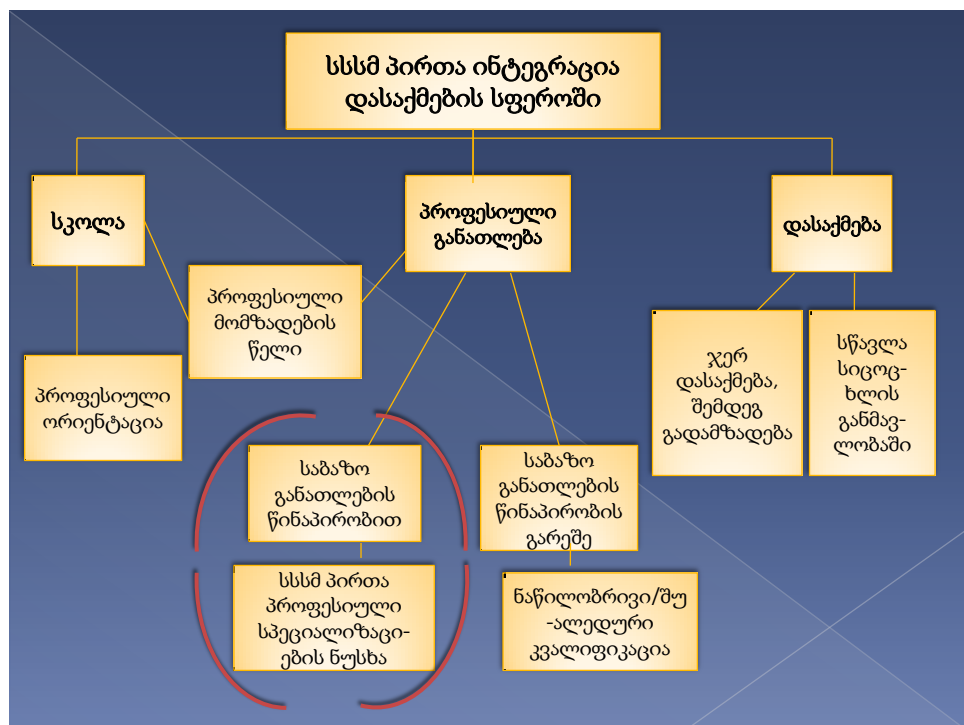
სსსმ პირთა ინტეგრაცია დასაქმების სფეროში

სკოლა

პროფესიული განათლება

დასაქმება

პროფესიული მომზადების წელი

პროფესიული ორიენტაცია

ჯერ დასაქმება, შემდეგ გადამზადება

სწავლა სიცოც-ხლის განმავ-ლობაში

საბაზო განათლების წინაპირობით

საბაზო განათლების წინაპირობის გარეშე

სსსმ პირთა პროფესიული სპეციალიზაცი-ების ნუსხა

ნაწილობრივი/შუ-ალედური კვალიფიკაცია